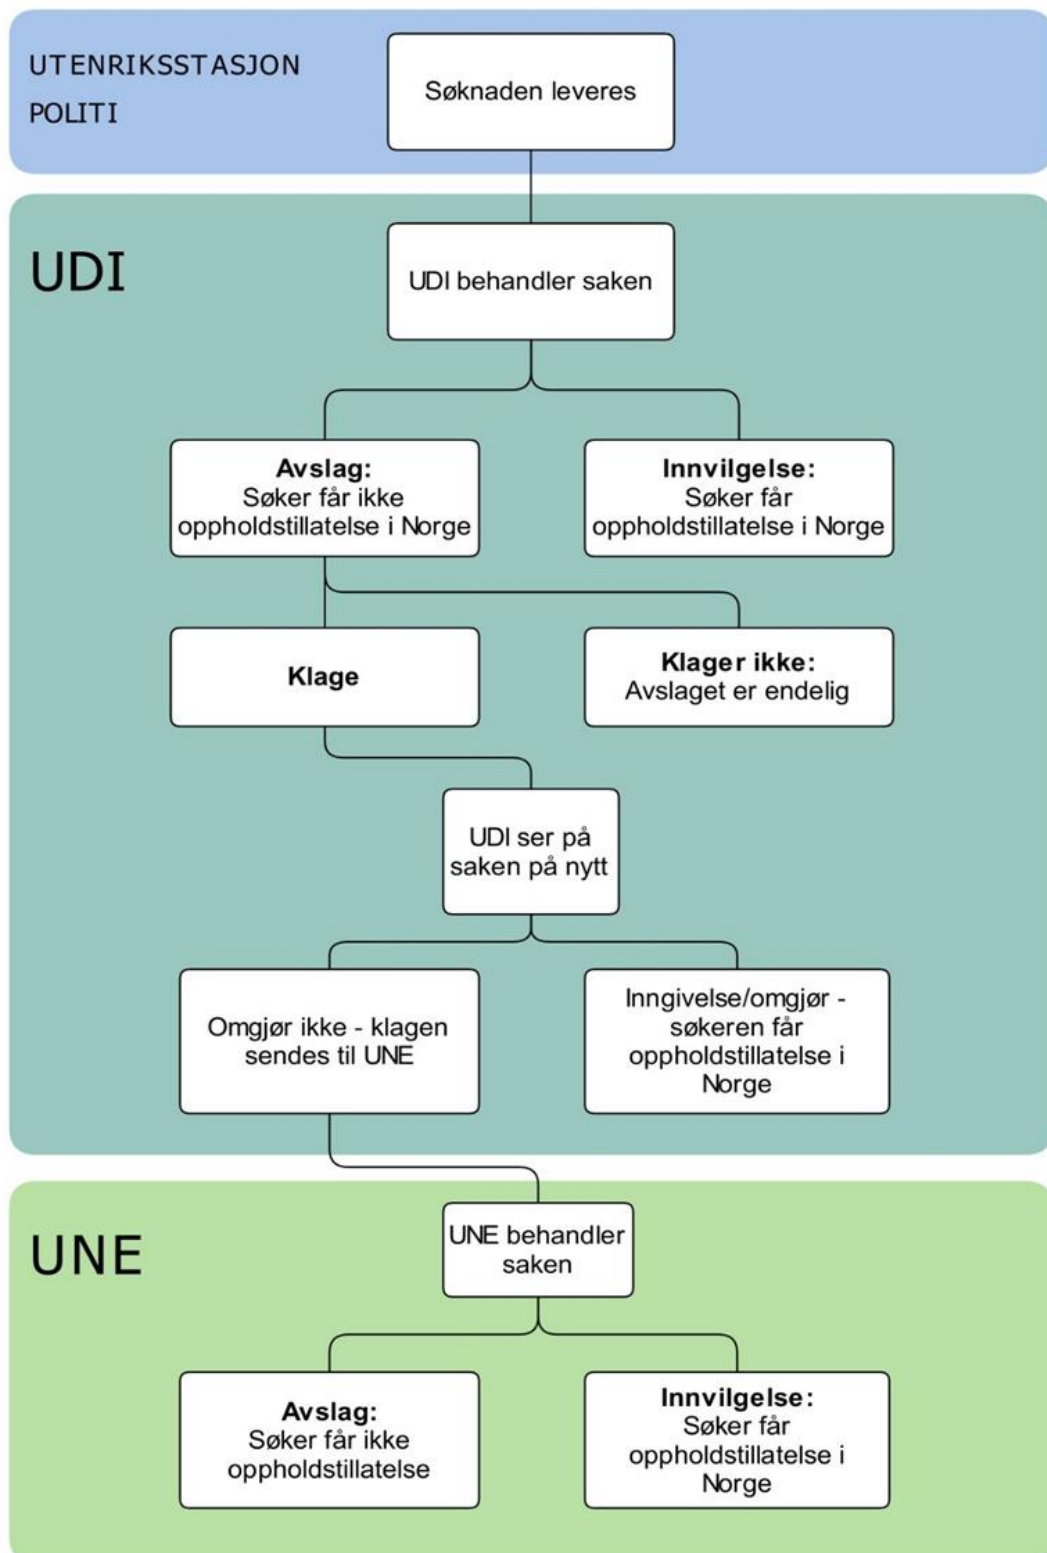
UTENRIKSSTASJON
POLITI

Søknaden leveres

UDI

UDI behandler saken

**Avslag:**
Søker får ikke oppholdstillatelse i Norge

**Innvilgelse:**
Søker får oppholdstillatelse i Norge

**Klage**

**Klager ikke:**
Avslaget er endelig

UDI ser på saken på nytt

Omgjør ikke - klagen sendes til UNE

Inngivelse/omgjør - søkeren får oppholdstillatelse i Norge

UNE

UNE behandler saken

**Avslag:**
Søker får ikke oppholdstillatelse

**Innvilgelse:**
Søker får oppholdstillatelse i Norge